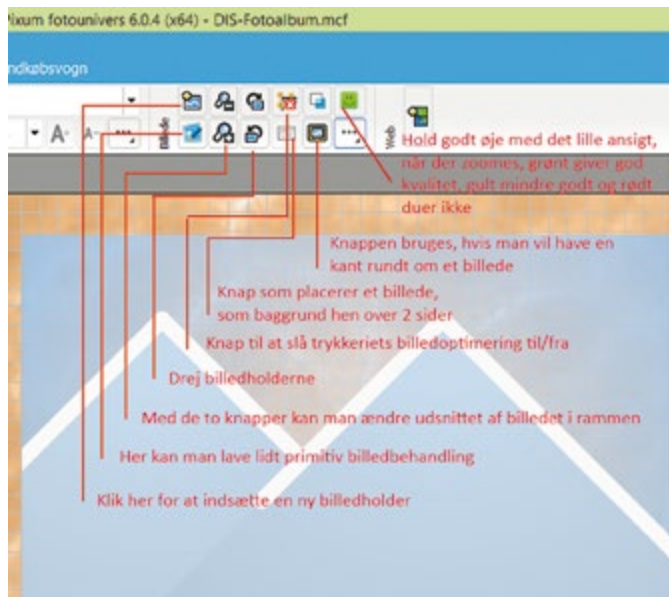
Pixum fotounivers 6.0.4 (x64) - DIS-Fotoalbum.mcf

ndkøbsvogn

Hold godt øje med det lille ansigt, når der zoomes, grønt giver god kvalitet, gult mindre godt og rødt duer ikke

Knappen bruges, hvis man vil have en kant rundt om et billede

Knap som placerer et billede, som baggrund hen over 2 sider

Knap til at slå trykkeriets billedoptimering til/fra

Drej billedholderne

Med de to knapper kan man ændre udsnittet af billedet i rammen

Her kan man lave lidt primitiv billedbehandling

Klik her for at indsætte en ny billedholder